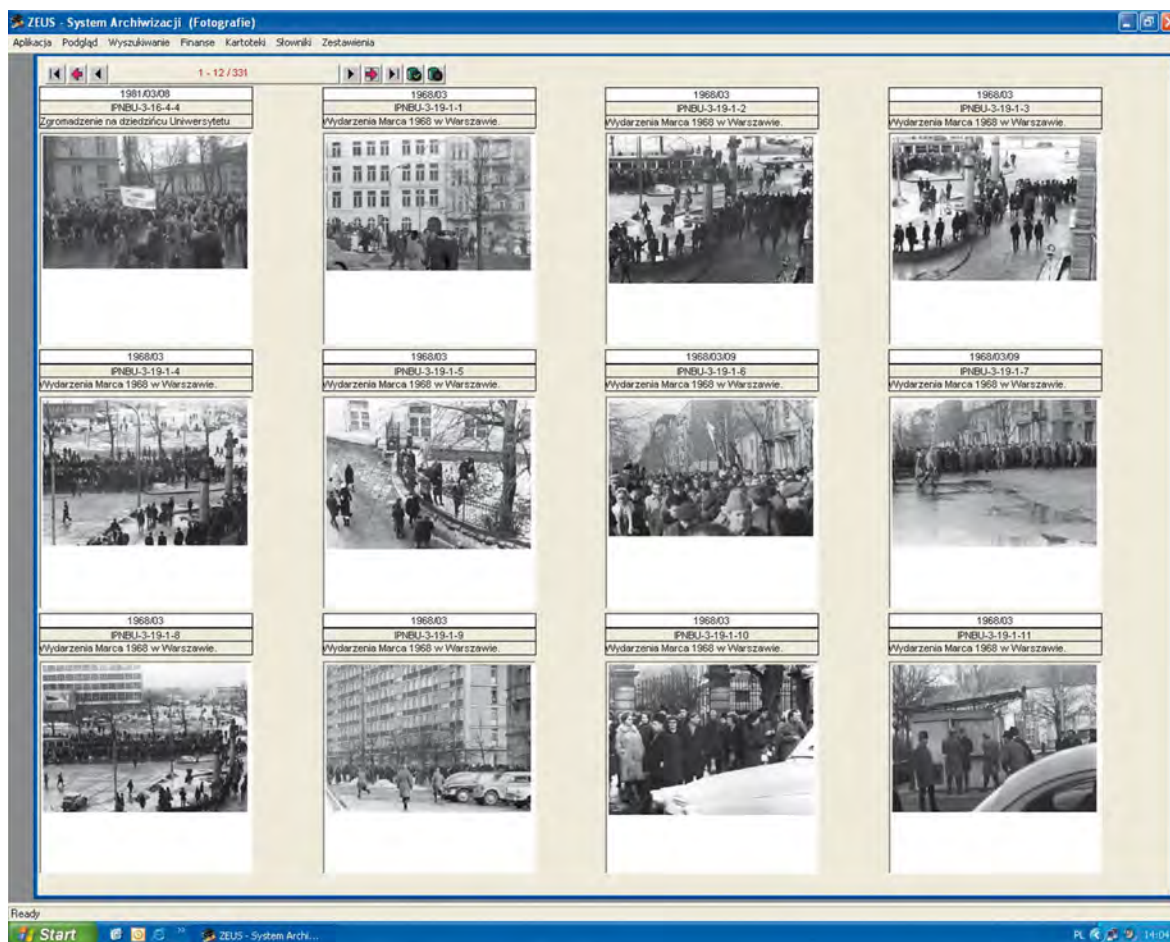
ZEUS - System Archiwizacji (Fotografie)

Aplikacja Podgląd Wyszukiwanie Finanse Kartoteki Słowniki Zestawienia

1 - 12 / 331

1981/03/08
IPNBU-3-16-4-4
Zgromadzenie na dziedzińcu Uniwersytetu

1968/03
IPNBU-3-19-1-1
Wydarzenia Marca 1968 w Warszawie.

1968/03
IPNBU-3-19-1-2
Wydarzenia Marca 1968 w Warszawie.

1968/03
IPNBU-3-19-1-3
Wydarzenia Marca 1968 w Warszawie.

1968/03
IPNBU-3-19-1-4
Wydarzenia Marca 1968 w Warszawie.

1968/03
IPNBU-3-19-1-5
Wydarzenia Marca 1968 w Warszawie.

1968/03/09
IPNBU-3-19-1-6
Wydarzenia Marca 1968 w Warszawie.

1968/03/09
IPNBU-3-19-1-7
Wydarzenia Marca 1968 w Warszawie.

1968/03
IPNBU-3-19-1-8
Wydarzenia Marca 1968 w Warszawie.

1968/03
IPNBU-3-19-1-9
Wydarzenia Marca 1968 w Warszawie.

1968/03
IPNBU-3-19-1-10
Wydarzenia Marca 1968 w Warszawie.

1968/03
IPNBU-3-19-1-11
Wydarzenia Marca 1968 w Warszawie.

Ready

Start ZEUS - System Archi... PL 14:04